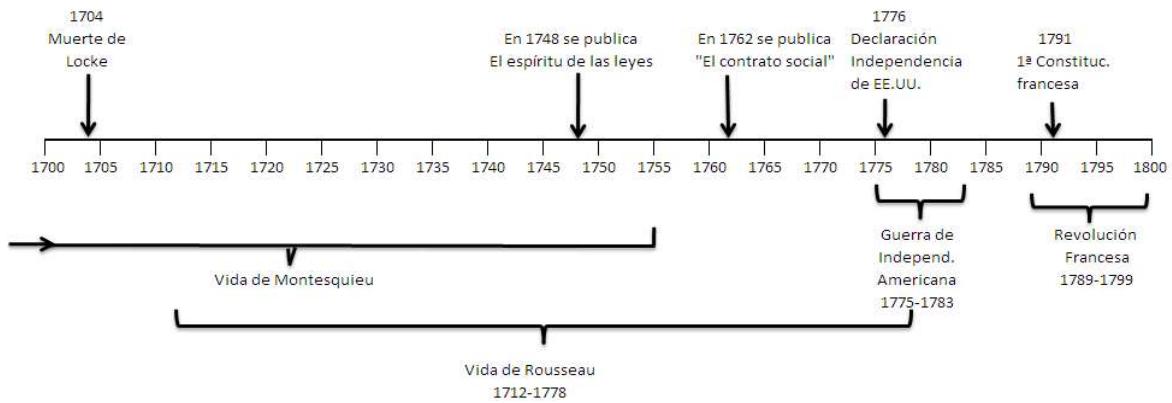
1704
Muerte de Locke

En 1748 se publica
El espíritu de las leyes

En 1762 se publica
"El contrato social"

1776
Declaración Independencia de EE.UU.

1791
1ª Constituc. francesa

1700 1705 1710 1715 1720 1725 1730 1735 1740 1745 1750 1755 1760 1765 1770 1775 1780 1785 1790 1795 1800

Vida de Montesquieu

Guerra de Independ. Americana
1775-1783

Revolución Francesa
1789-1799

Vida de Rousseau
1712-1778